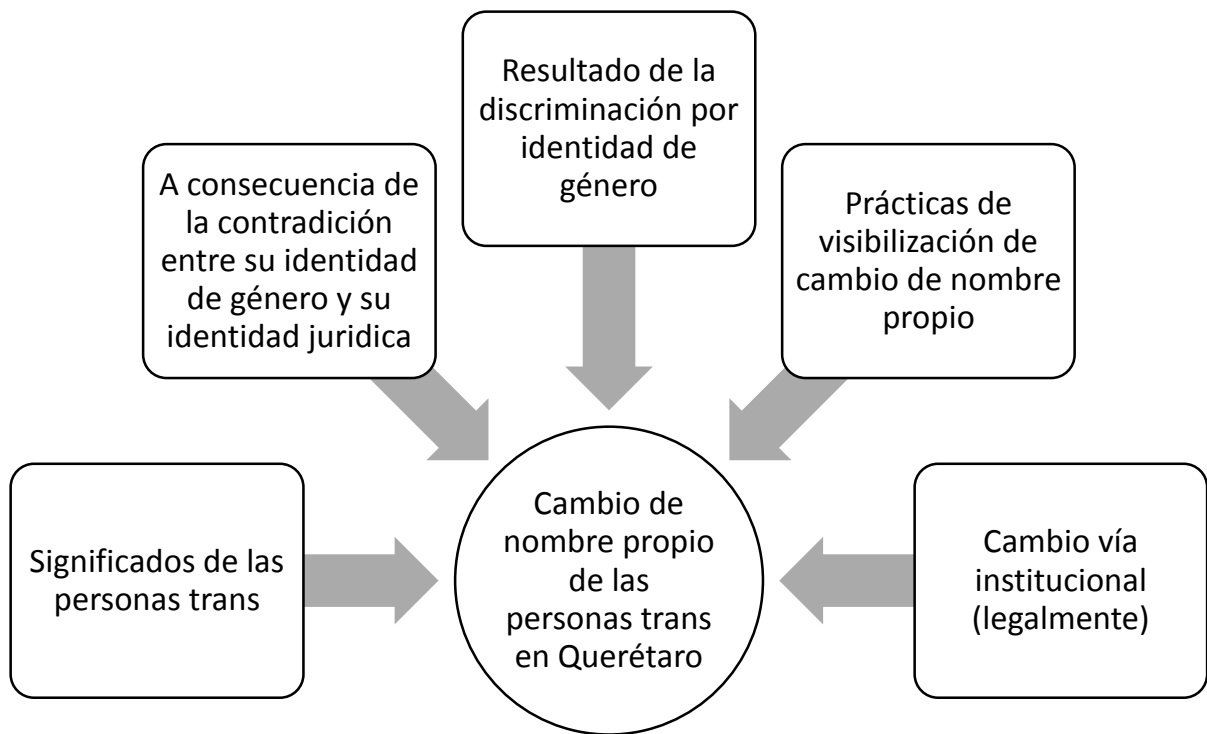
Resultado de la discriminación por identidad de género

A consecuencia de la contradición entre su identidad de género y su identidad juridica

Prácticas de visibilización de cambio de nombre propio

Significados de las personas trans

Cambio de nombre propio de las personas trans en Querétaro

Cambio vía institucional (legalmente)